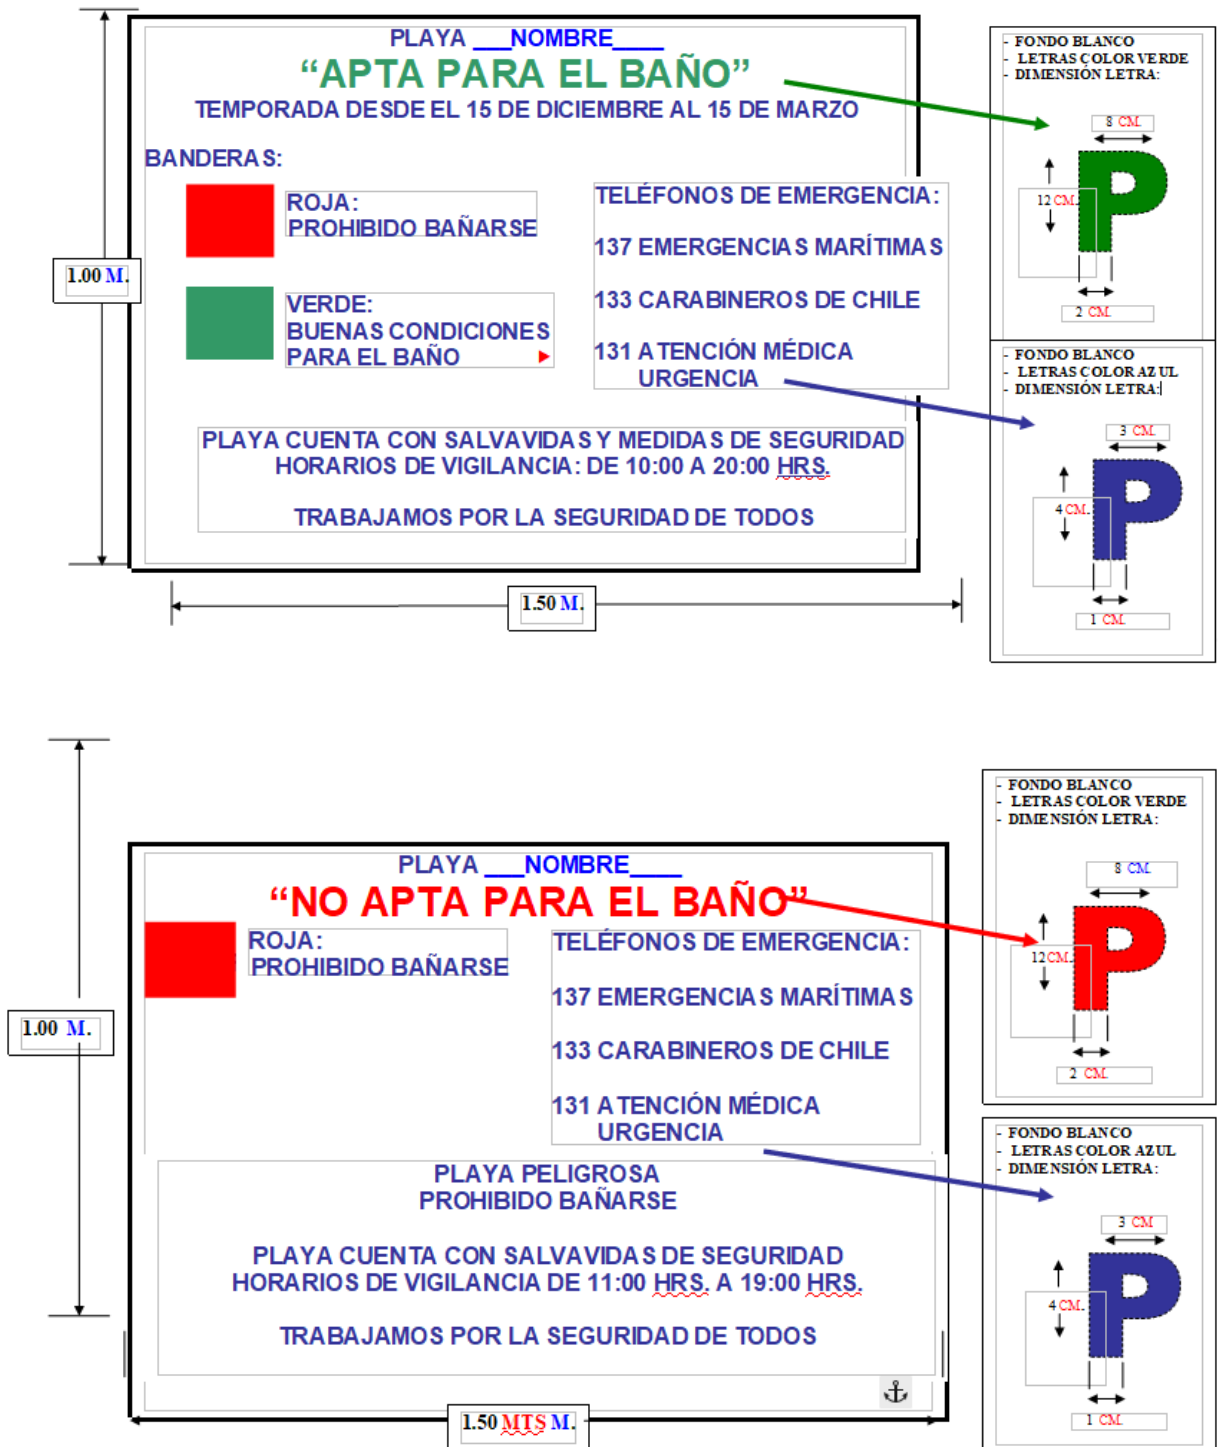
PLAYA ___NOMBRE____
"APTA PARA EL BAÑO"
TEMPORADA DESDE EL 15 DE DICIEMBRE AL 15 DE MARZO

BANDERAS:

ROJA:
PROHIBIDO BAÑARSE

VERDE:
BUENAS CONDICIONES
PARA EL BAÑO

TELÉFONOS DE EMERGENCIA:
137 EMERGENCIAS MARÍTIMAS
133 CARABINEROS DE CHILE
131 ATENCIÓN MÉDICA URGENCIA

PLAYA CUENTA CON SALVAVIDAS Y MEDIDAS DE SEGURIDAD
HORARIOS DE VIGILANCIA: DE 10:00 A 20:00 HRS.

TRABAJAMOS POR LA SEGURIDAD DE TODOS

1.00 M.

1.50 M.

- FONDO BLANCO
- LETRAS COLOR VERDE
- DIMENSIÓN LETRA:
8 CM.
P
12 CM.
2 CM.

- FONDO BLANCO
- LETRAS COLOR AZUL
- DIMENSIÓN LETRA:
3 CM.
P
4 CM.
1 CM.

1.00 M.

PLAYA ___NOMBRE____
"NO APTA PARA EL BAÑO"

ROJA:
PROHIBIDO BAÑARSE

TELÉFONOS DE EMERGENCIA:
137 EMERGENCIAS MARÍTIMAS
133 CARABINEROS DE CHILE
131 ATENCIÓN MÉDICA URGENCIA

PLAYA PELIGROSA
PROHIBIDO BAÑARSE

PLAYA CUENTA CON SALVAVIDAS DE SEGURIDAD
HORARIOS DE VIGILANCIA DE 11:00 HRS. A 19:00 HRS.

TRABAJAMOS POR LA SEGURIDAD DE TODOS

1.50 MTS M.

- FONDO BLANCO
- LETRAS COLOR VERDE
- DIMENSIÓN LETRA:
8 CM.
P
12 CM.
2 CM.

- FONDO BLANCO
- LETRAS COLOR AZUL
- DIMENSIÓN LETRA:
3 CM
P
4 CM.
1 CM.